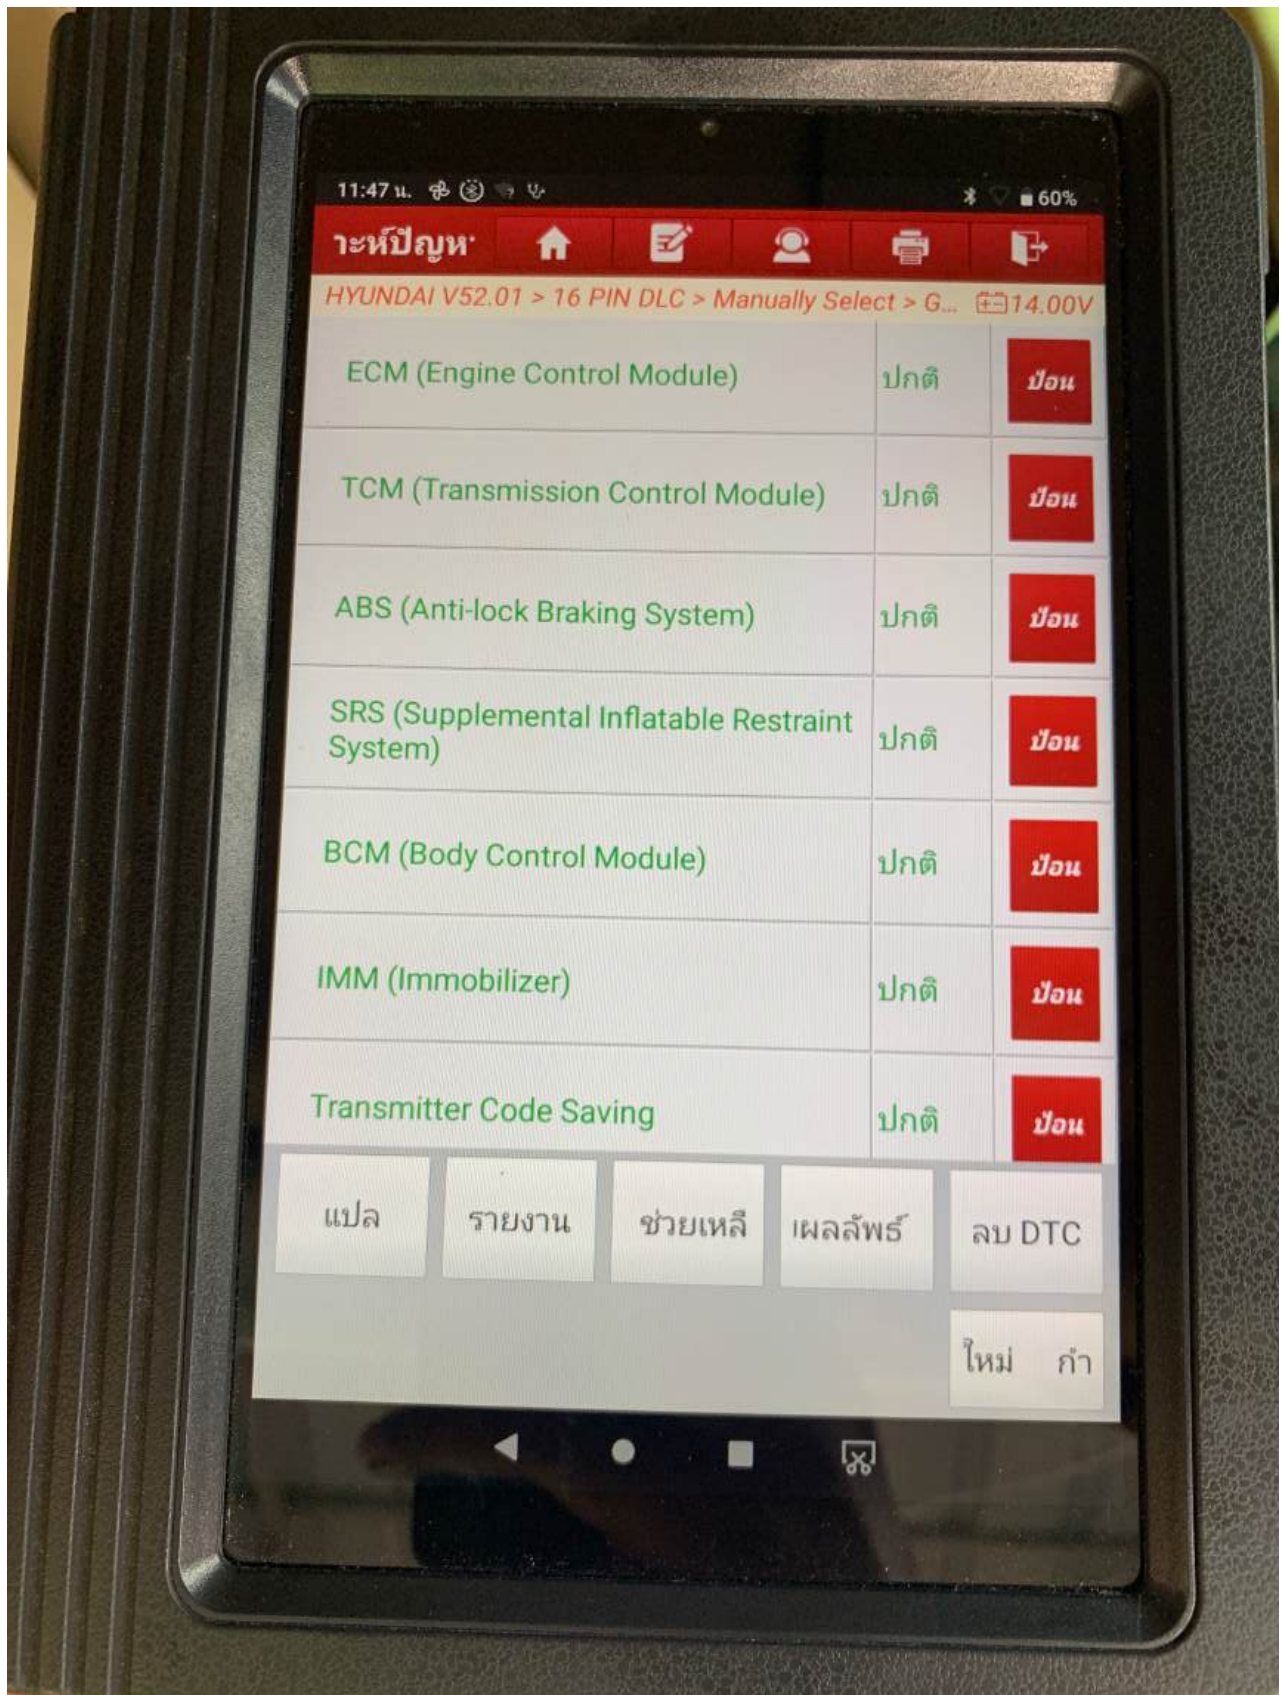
11:47 น.

60%

าะห์ปัญห

HYUNDAI V52.01 > 16 PIN DLC > Manually Select > G... 14.00V

| | | |
|---|---|---|
| ECM (Engine Control Module) | ปกติ | ป้อน |
| TCM (Transmission Control Module) | ปกติ | ป้อน |
| ABS (Anti-lock Braking System) | ปกติ | ป้อน |
| SRS (Supplemental Inflatable Restraint System) | ปกติ | ป้อน |
| BCM (Body Control Module) | ปกติ | ป้อน |
| IMM (Immobilizer) | ปกติ | ป้อน |
| Transmitter Code Saving | ปกติ | ป้อน |

แปล

รายงาน

ช่วยเหลื

ผลลัพธ์

ลบ DTC

ใหม่ ก้า